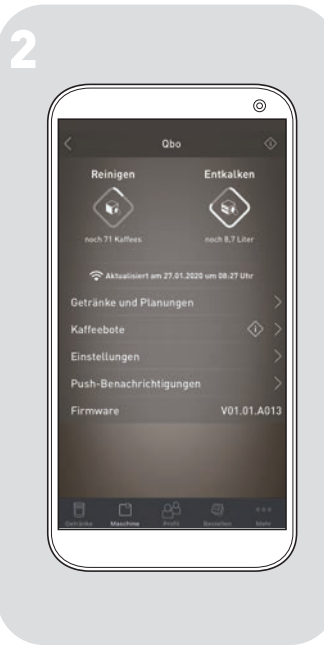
2

Qbo

Reinigen

Entkalken

noch 71 Kaffees

noch 8,7 Liter

Aktualisiert am 27.01.2020 um 08:27 Uhr

Getränke und Planungen

Kaffeebote

Einstellungen

Push-Benachrichtigungen

Firmware V01.01.A013

Getränke Maschine Profil Bestellen Mehr